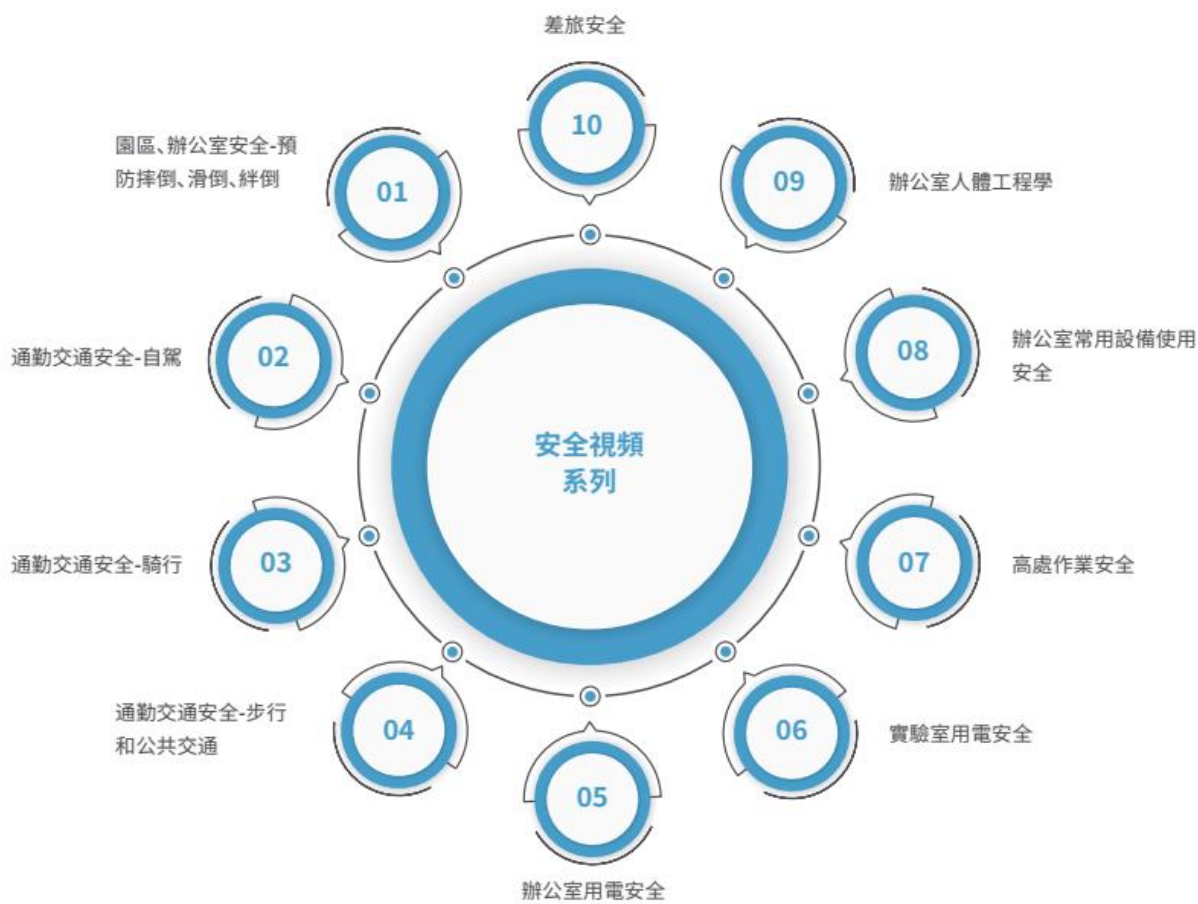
安全視頻
系列

10
差旅安全

01
園區、辦公室安全-預防摔倒、滑倒、絆倒

09
辦公室人體工程學

02
通勤交通安全-自駕

08
辦公室常用設備使用安全

03
通勤交通安全-騎行

07
高處作業安全

04
通勤交通安全-步行和公共交通

06
實驗室用電安全

05
辦公室用電安全